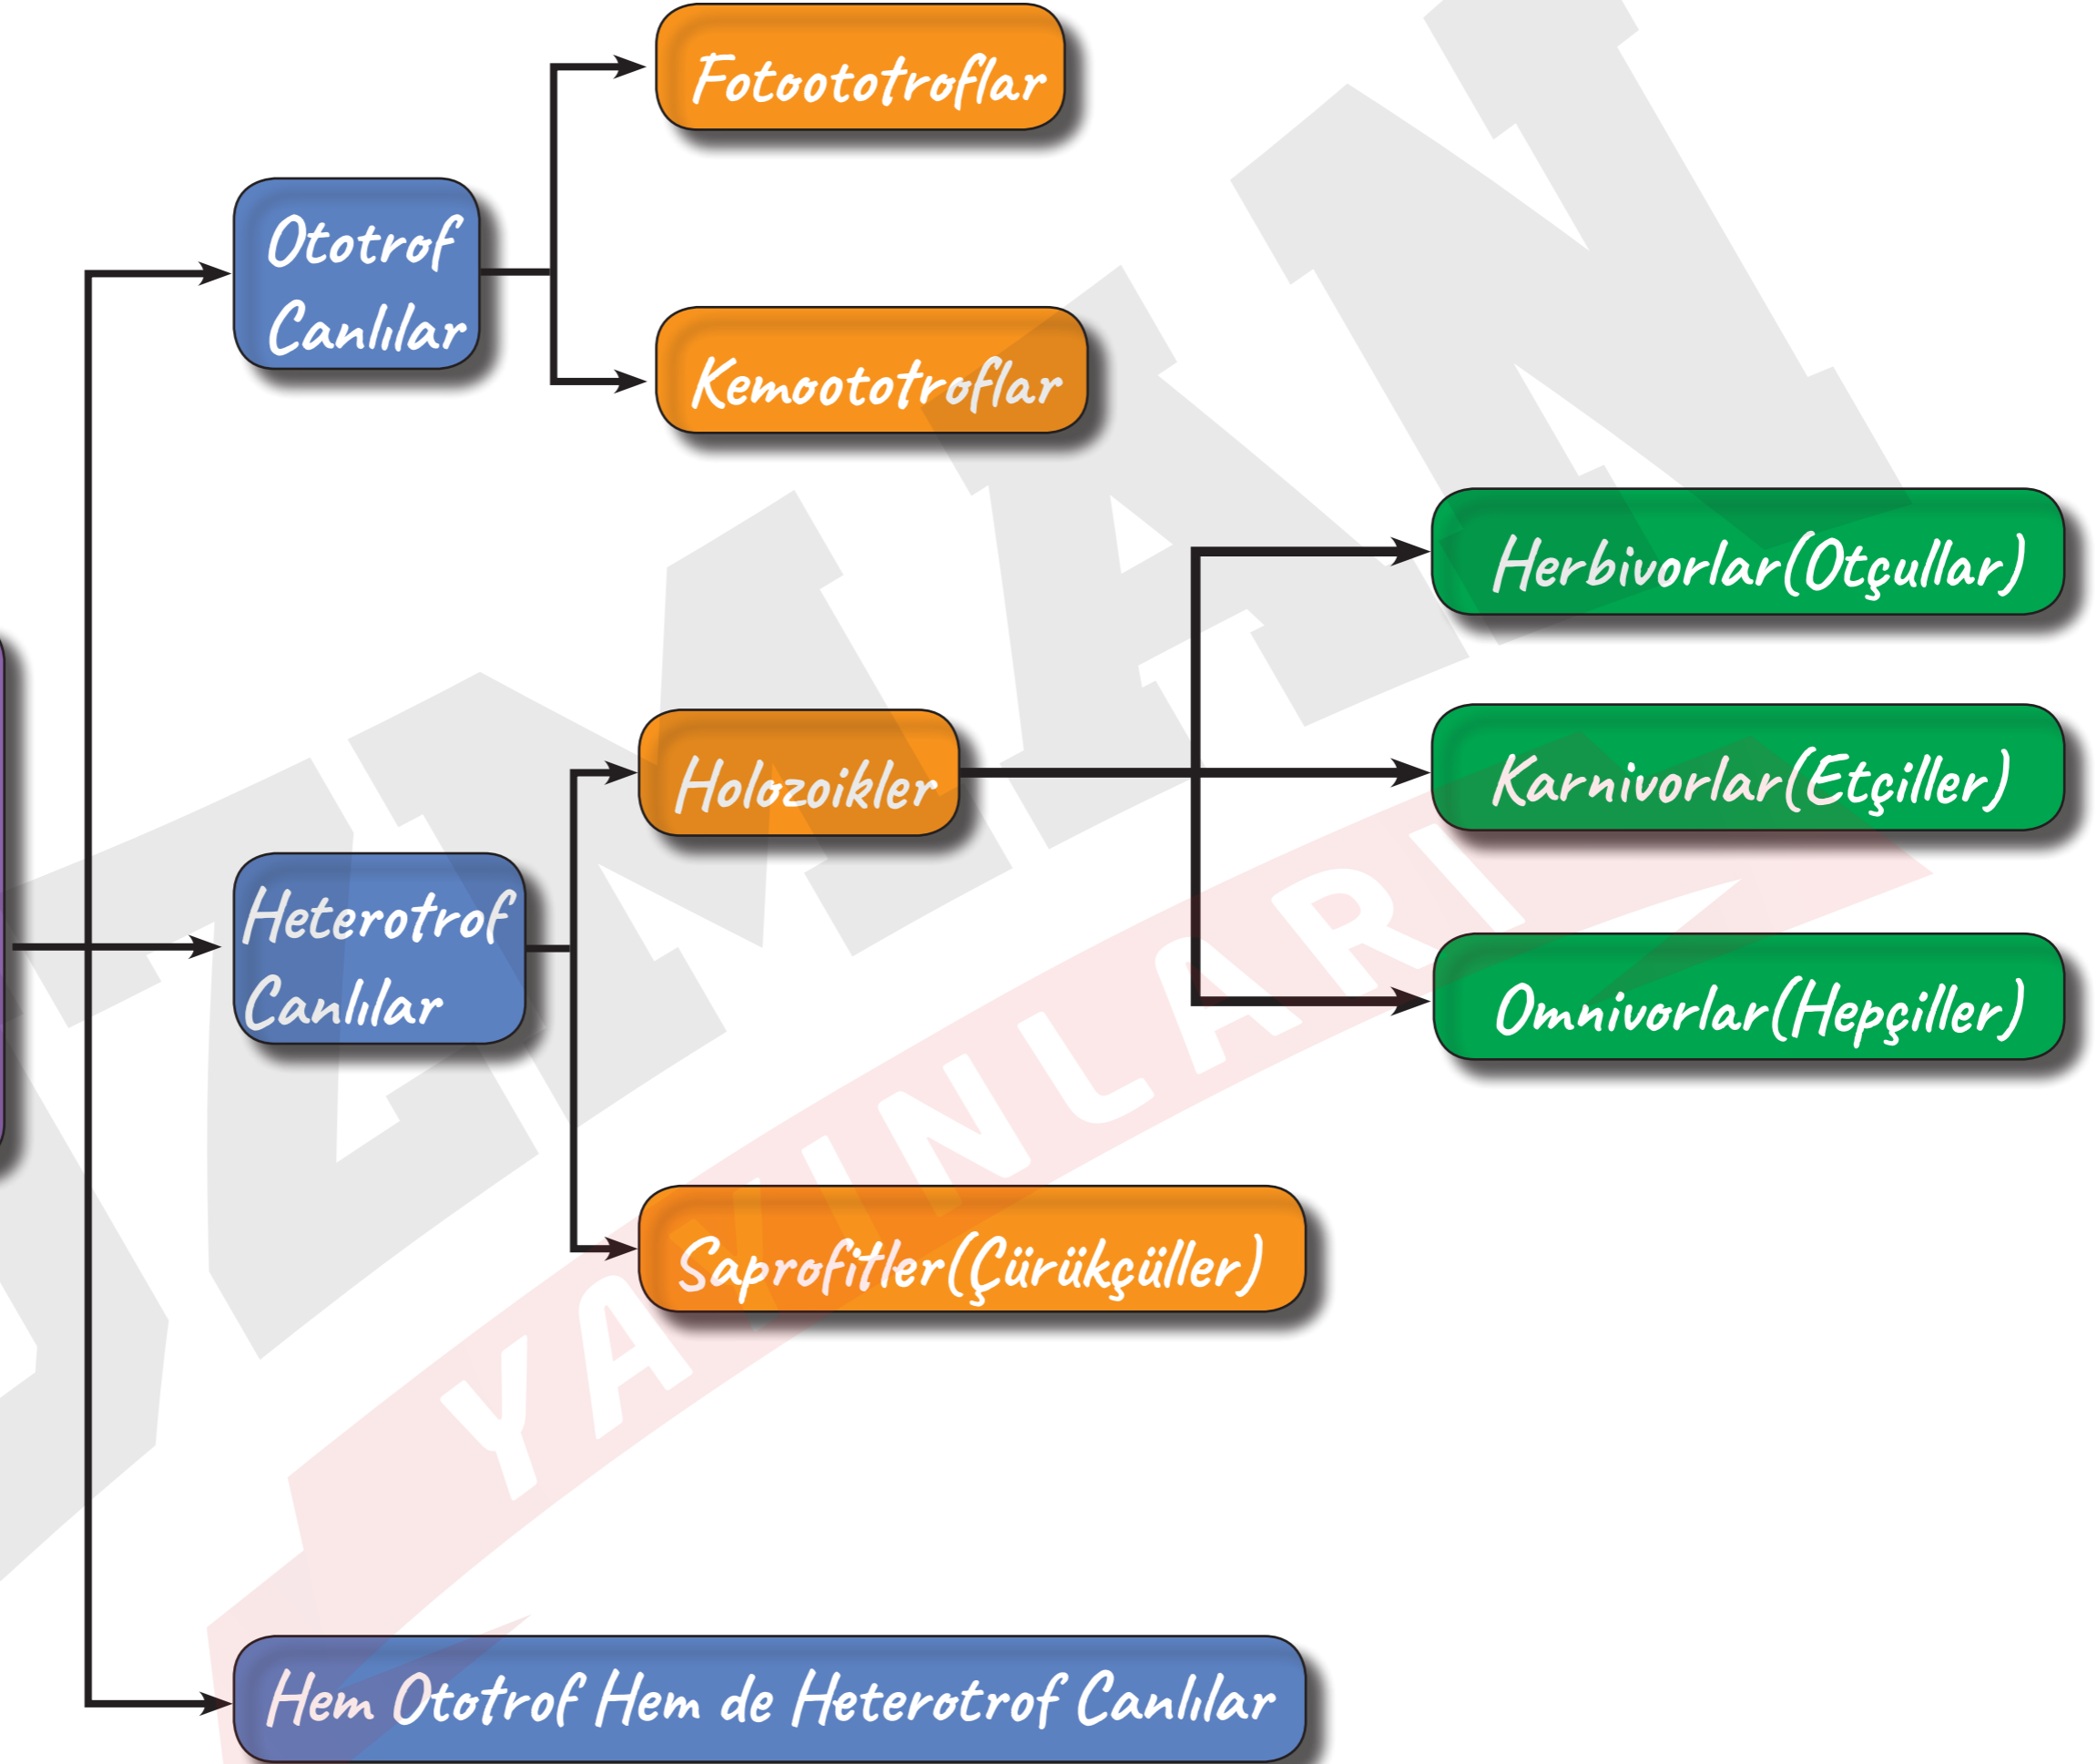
Ototrof Canlılar

Fotoototroflar

Kemoototroflar

Heterotrof Canlılar

Holozoikler

Herbivorlar(Otçullar)

Karnivorlar(Etçiller)

Omnivorlar(Hepçiller)

Saprofitler(Çürükçüller)

Hem Ototrof Hem de Heterotrof Canlılar

YAYINLARI